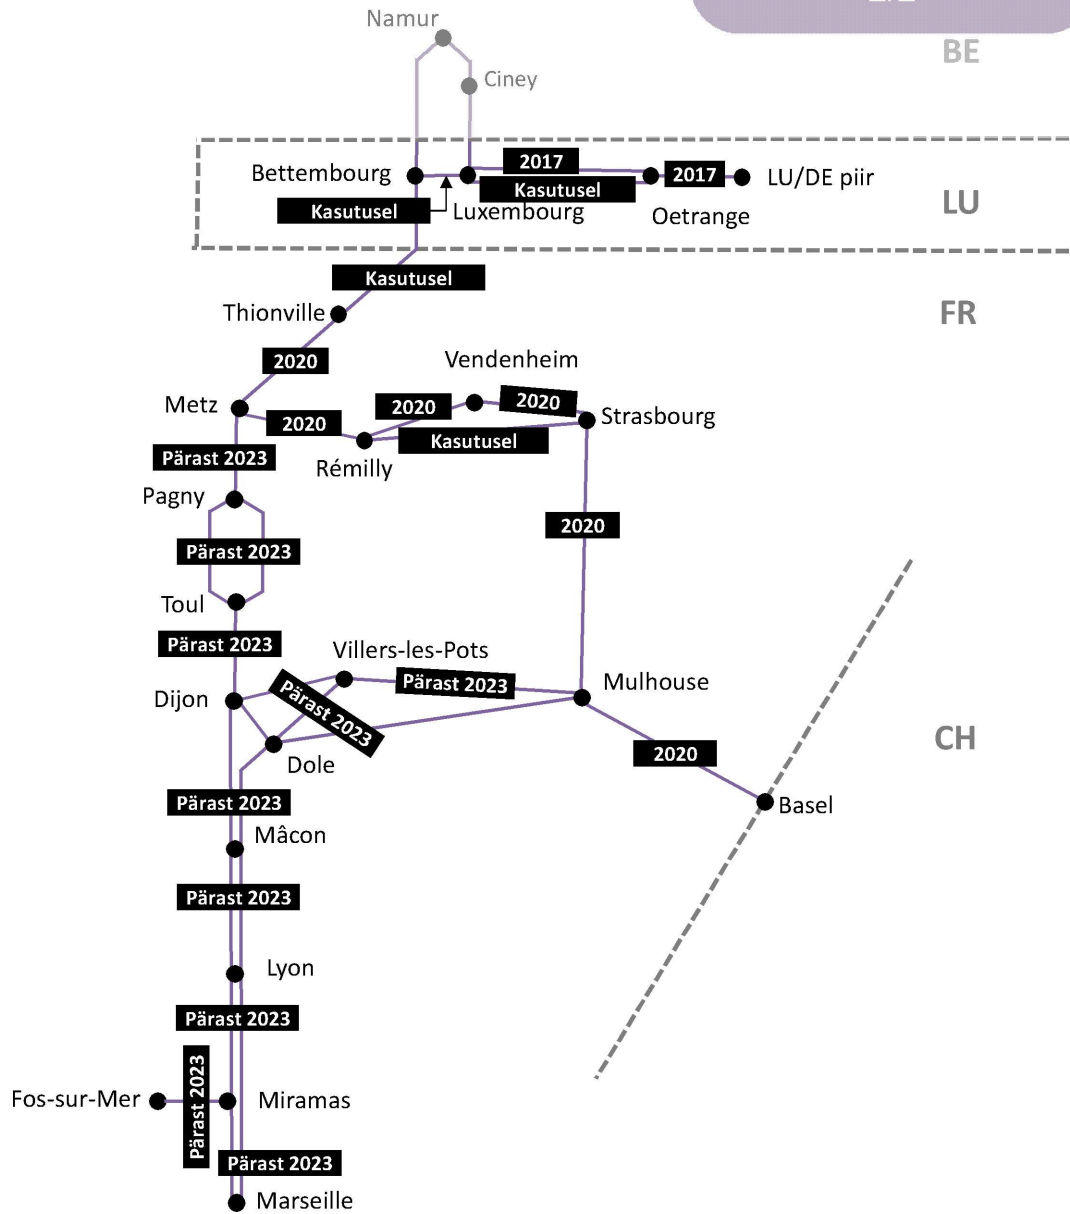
Namur
Ciney
BE
2017
Bettembourg
Kasutusel
2017
LU/DE piir
Kasutusel
Luxembourg
Oetrange
LU
Kasutusel
Thionville
FR
2020
Vendenheim
2020
2020
Metz
2020
Strasbourg
Kasutusel
Pärast 2023
Rémilly
Pagny
2020
Pärast 2023
Toul
Pärast 2023
Villers-les-Pots
Pärast 2023
Mulhouse
Dijon
Pärast 2023
CH
Dole
2020
Pärast 2023
Basel
Mâcon
Pärast 2023
Lyon
Pärast 2023
Fos-sur-Mer
Pärast 2023
Miramas
Pärast 2023
Marseille